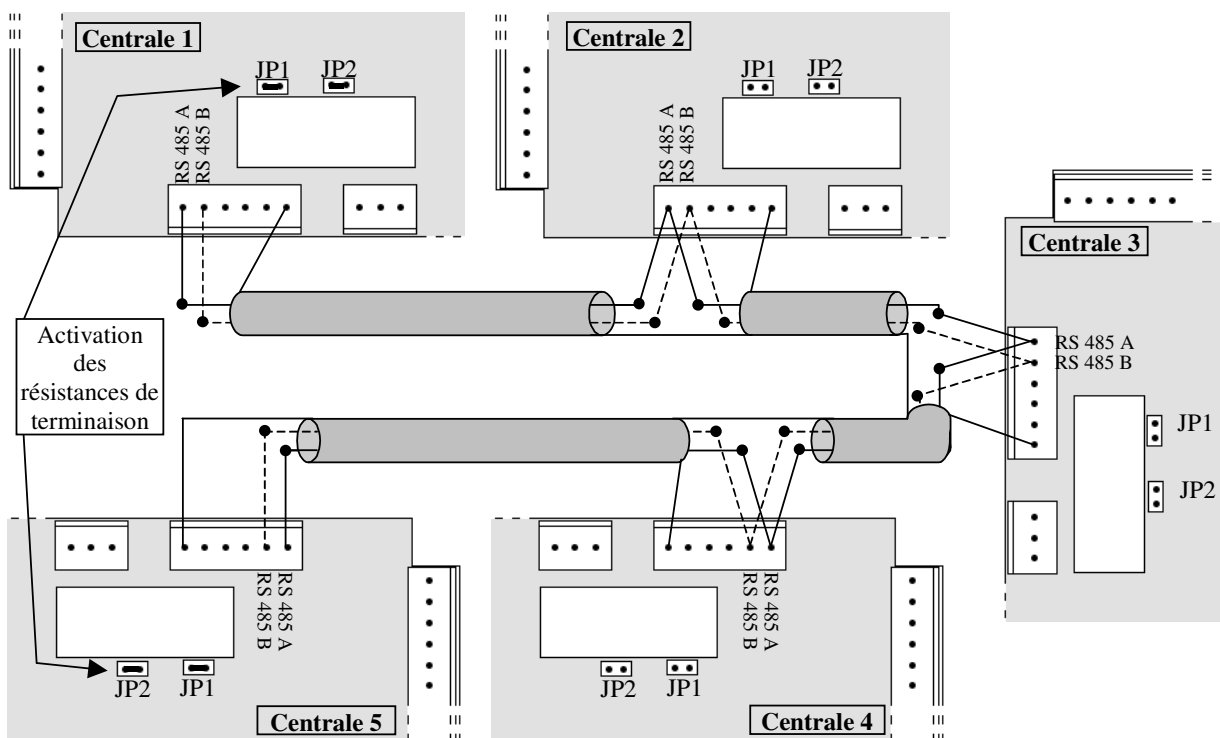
Centrale 1

JP1 JP2

RS 485 A
RS 485 B

Centrale 2

JP1 JP2

RS 485 A
RS 485 B

Centrale 3

RS 485 A
RS 485 B

JP1

JP2

Activation des résistances de terminaison

RS 485 A
RS 485 B

JP2 JP1

Centrale 5

RS 485 A
RS 485 B

JP2 JP1

Centrale 4